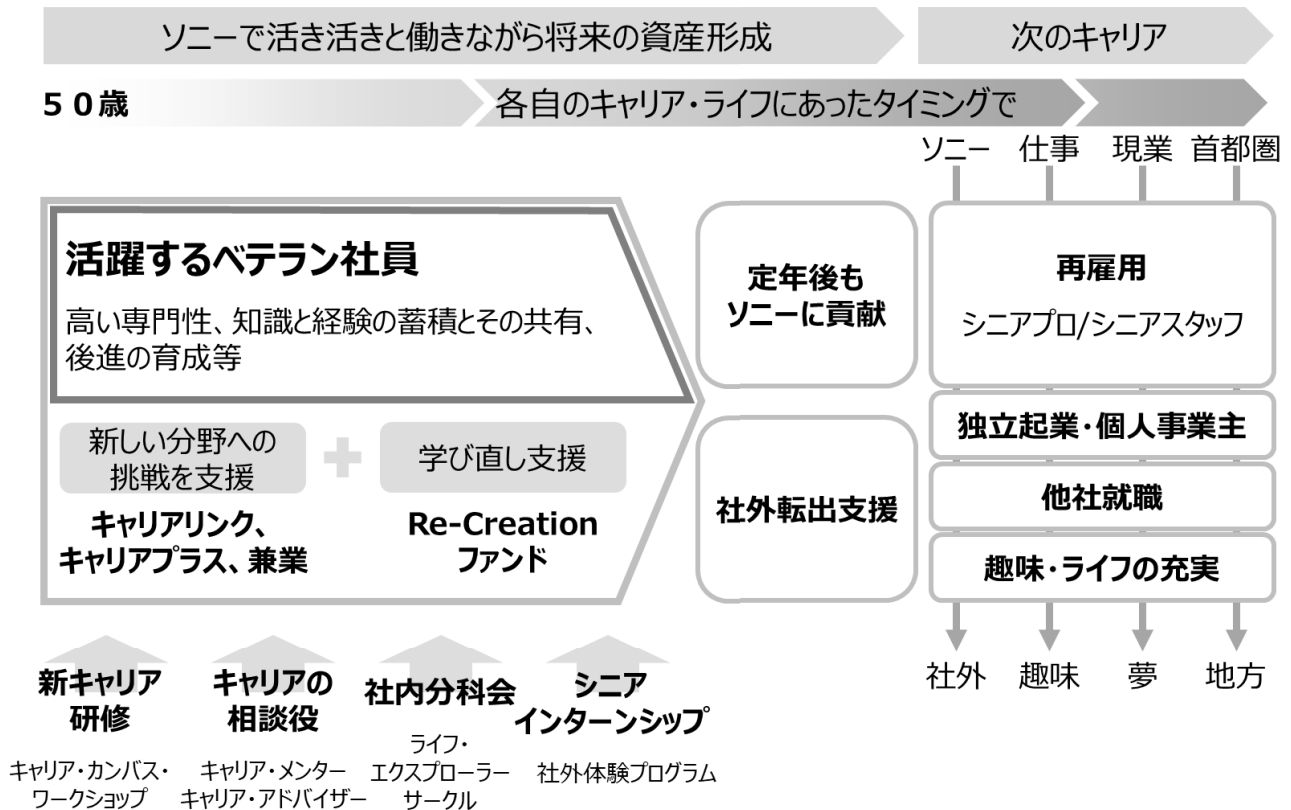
ソニーで活き活きと働きながら将来の資産形成

次のキャリア

５０歳

各自のキャリア・ライフにあったタイミングで

ソニー　仕事　現業　首都圏

活躍するベテラン社員

高い専門性、知識と経験の蓄積とその共有、後進の育成等

新しい分野への挑戦を支援

学び直し支援

キャリアリンク、キャリアプラス、兼業

Re-Creation ファンド

定年後もソニーに貢献

社外転出支援

再雇用

シニアプロ/シニアスタッフ

独立起業・個人事業主

他社就職

趣味・ライフの充実

社外　趣味　夢　地方

新キャリア研修

キャリア・カンバス・ワークショップ

キャリアの相談役

キャリア・メンター　キャリア・アドバイザー

社内分科会

ライフ・エクスプローラーサークル

シニアインターンシップ

社外体験プログラム